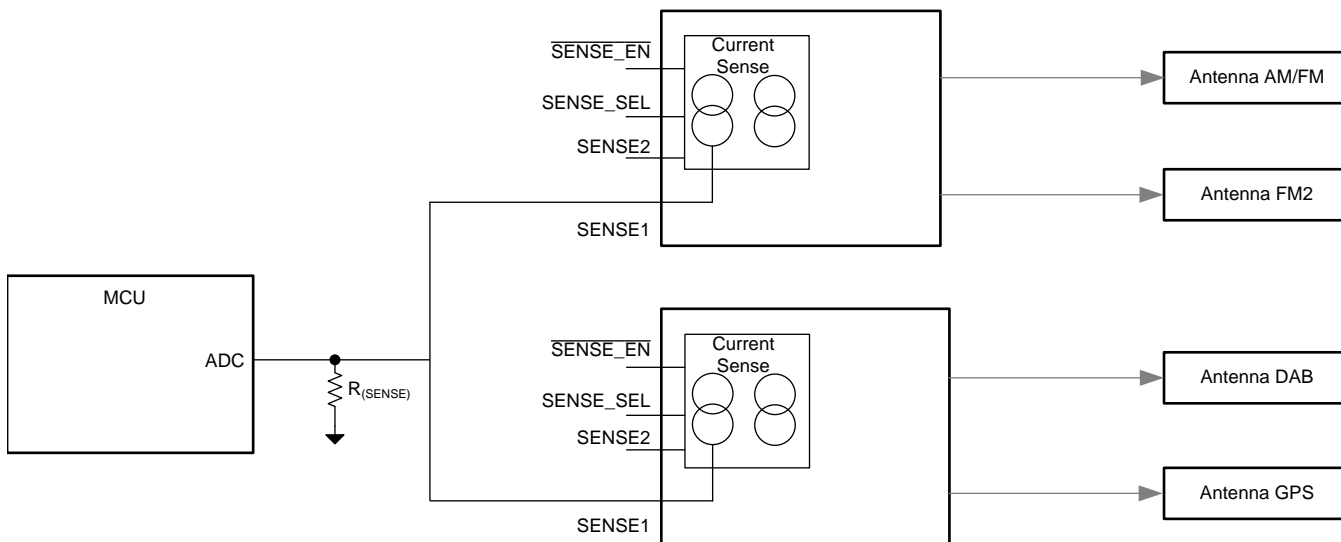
$\overline{\text{SENSE\_EN}}$

Current Sense

SENSE_SEL

SENSE2

SENSE1

Antenna AM/FM

Antenna FM2

MCU

ADC

$R_{(SENSE)}$

$\overline{\text{SENSE\_EN}}$

Current Sense

SENSE_SEL

SENSE2

SENSE1

Antenna DAB

Antenna GPS